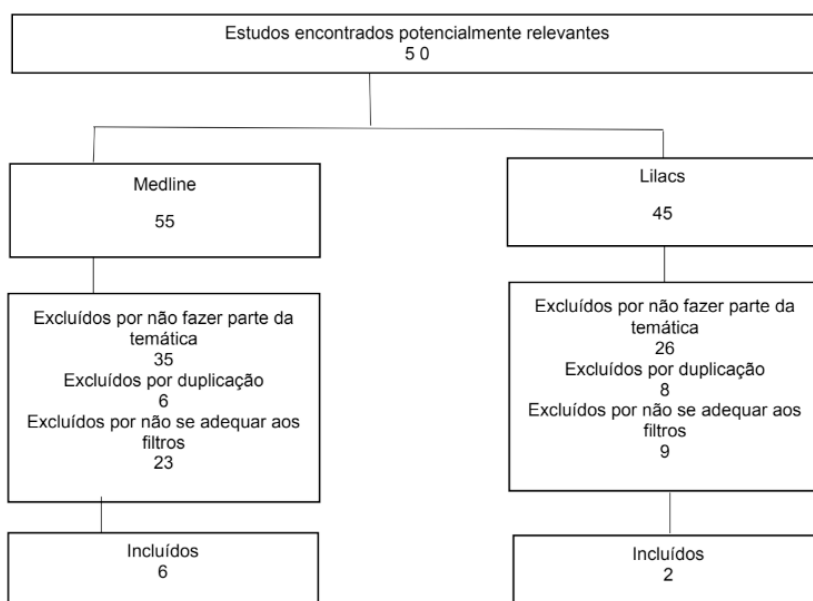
Estudos encontrados potencialmente relevantes
5 0

Medline

55

Lilacs

45

Excluídos por não fazer parte da temática
35
Excluídos por duplicação
6
Excluídos por não se adequar aos filtros
23

Excluídos por não fazer parte da temática
26
Excluídos por duplicação
8
Excluídos por não se adequar aos filtros
9

Incluídos
6

Incluídos
2